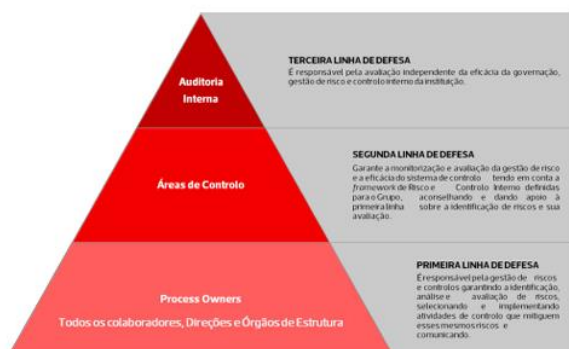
Auditoria Interna

TERCEIRA LINHA DE DEFESA
É responsável pela avaliação independente da eficácia da governação, gestão de risco e controlo interno da instituição.

Áreas de Controlo

SEGUNDA LINHA DE DEFESA
Garante a monitorização e avaliação da gestão de risco e a eficácia do sistema de controlo tendo em conta a framework de Risco e Controlo Interno definidas para o Grupo, aconselhando e dando apoio à primeira linha sobre a identificação de riscos e sua avaliação.

Process Owners
Todos os colaboradores, Direções e Órgãos de Estrutura

PRIMEIRA LINHA DE DEFESA
É responsável pela gestão de riscos e controlos garantindo a identificação, análise e avaliação de riscos, selecionando e implementando atividades de controlo que mitiguem esses mesmos riscos e comunicando.